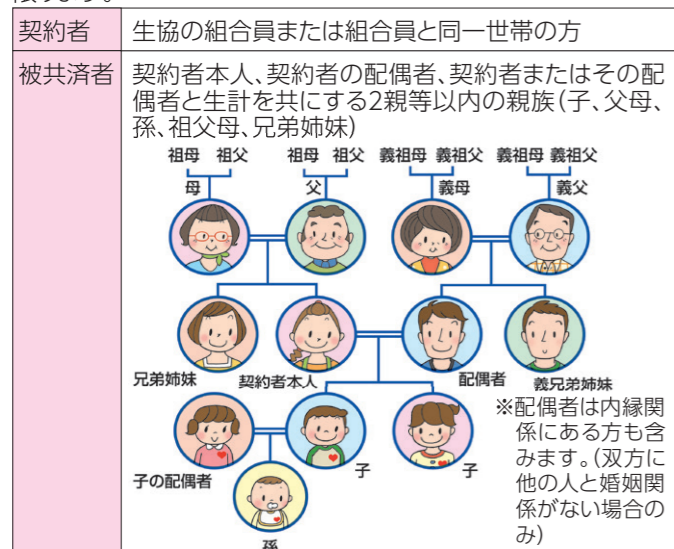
| 契約者 | 生協の組合員または組合員と同一世帯の方 |
|---|---|
| 被共済者 | 契約者本人、契約者の配偶者、契約者またはその配偶者と生計を共にする2親等以内の親族（子、父母、孫、祖父母、兄弟姉妹） |

祖母　祖父　祖母　祖父　義祖母　義祖父　義祖母　義祖父

母　父　義母　義父

兄弟姉妹　契約者本人　配偶者　義兄弟姉妹

※配偶者は内縁関係にある方も含みます。（双方に他の人と婚姻関係がない場合のみ）

子の配偶者　子　子

孫